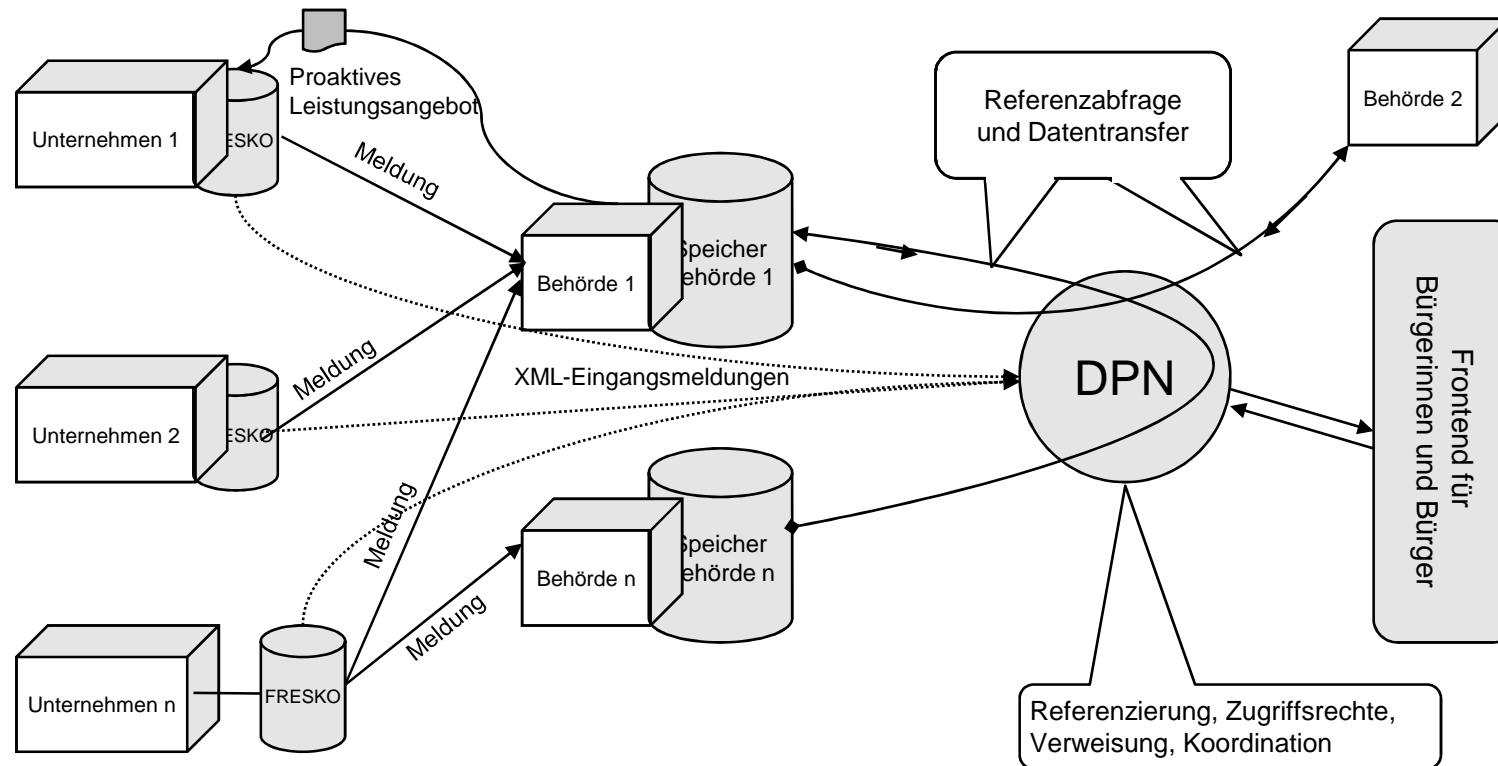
Proaktives Leistungsangebot

Unternehmen 1

ESKO

Meldung

Referenzabfrage und Datentransfer

Behörde 2

Behörde 1

Speicher ehörde 1

Meldung

Unternehmen 2

ESKO

XML-Eingangsmeldungen

DPN

Frontend für Bürgerinnen und Bürger

Meldung

Behörde n

Speicher ehörde n

Meldung

Unternehmen n

FRESKO

Referenzierung, Zugriffsrechte, Verweisung, Koordination